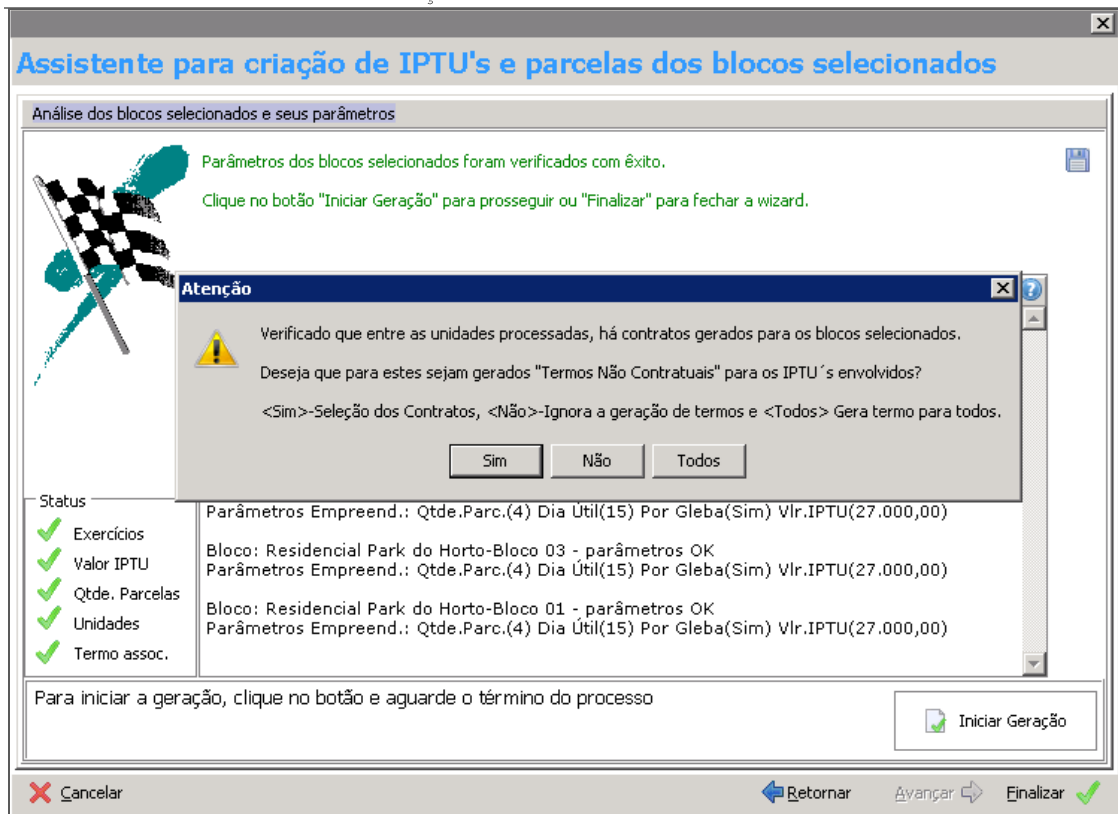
Assistente para criação de IPTU's e parcelas dos blocos selecionados

Análise dos blocos selecionados e seus parâmetros

Parâmetros dos blocos selecionados foram verificados com êxito.

Clique no botão "Iniciar Geração" para prosseguir ou "Finalizar" para fechar a wizard.

Atenção

Verificado que entre as unidades processadas, há contratos gerados para os blocos selecionados.

Deseja que para estes sejam gerados "Termos Não Contratuais" para os IPTU´s envolvidos?

<Sim>-Seleção dos Contratos, <Não>-Ignora a geração de termos e <Todos> Gera termo para todos.

Sim Não Todos

Status
Exercícios
Valor IPTU
Qtde. Parcelas
Unidades
Termo assoc.

Parâmetros Empreend.: Qtde.Parc.(4) Dia Útil(15) Por Gleba(Sim) Vlr.IPTU(27.000,00)

Bloco: Residencial Park do Horto-Bloco 03 - parâmetros OK
Parâmetros Empreend.: Qtde.Parc.(4) Dia Útil(15) Por Gleba(Sim) Vlr.IPTU(27.000,00)

Bloco: Residencial Park do Horto-Bloco 01 - parâmetros OK
Parâmetros Empreend.: Qtde.Parc.(4) Dia Útil(15) Por Gleba(Sim) Vlr.IPTU(27.000,00)

Para iniciar a geração, clique no botão e aguarde o término do processo

Iniciar Geração

Cancelar Retornar Avançar Finalizar